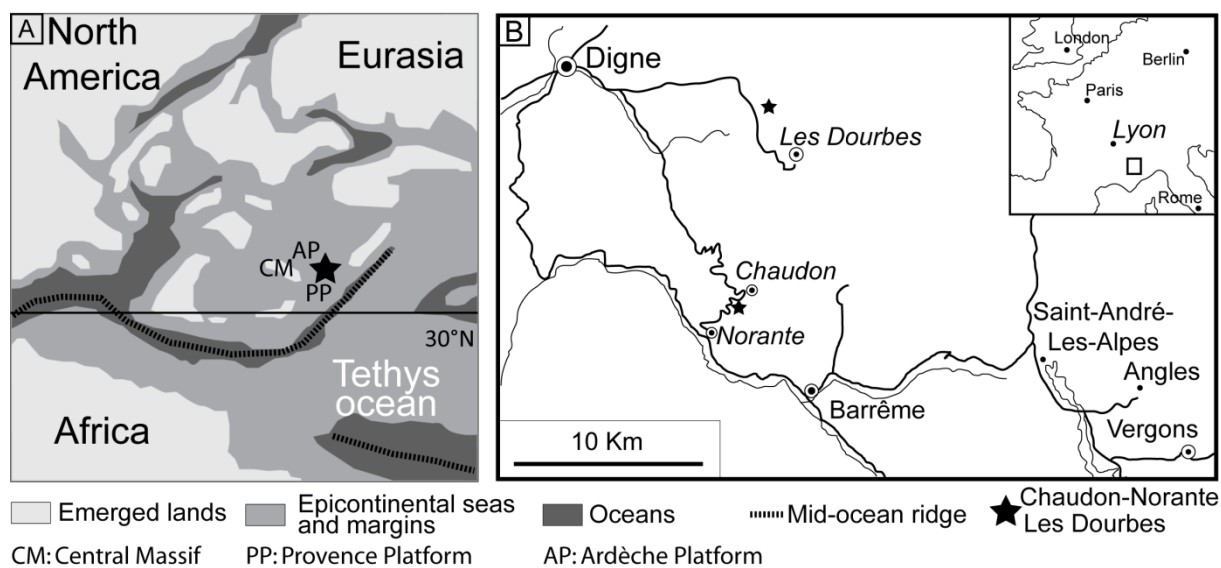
A North America

Eurasia

AP
CM
PP

30°N

Tethys ocean

Africa

B Digne

Les Dourbes

London
Berlin
Paris
Lyon
Rome

Chaudon

Norante

Saint-André-Les-Alpes

Angles

Barrême

10 Km

Vergons

Emerged lands
Epicontinental seas and margins
Oceans
Mid-ocean ridge
Chaudon-Norante Les Dourbes

CM: Central Massif
PP: Provence Platform
AP: Ardèche Platform